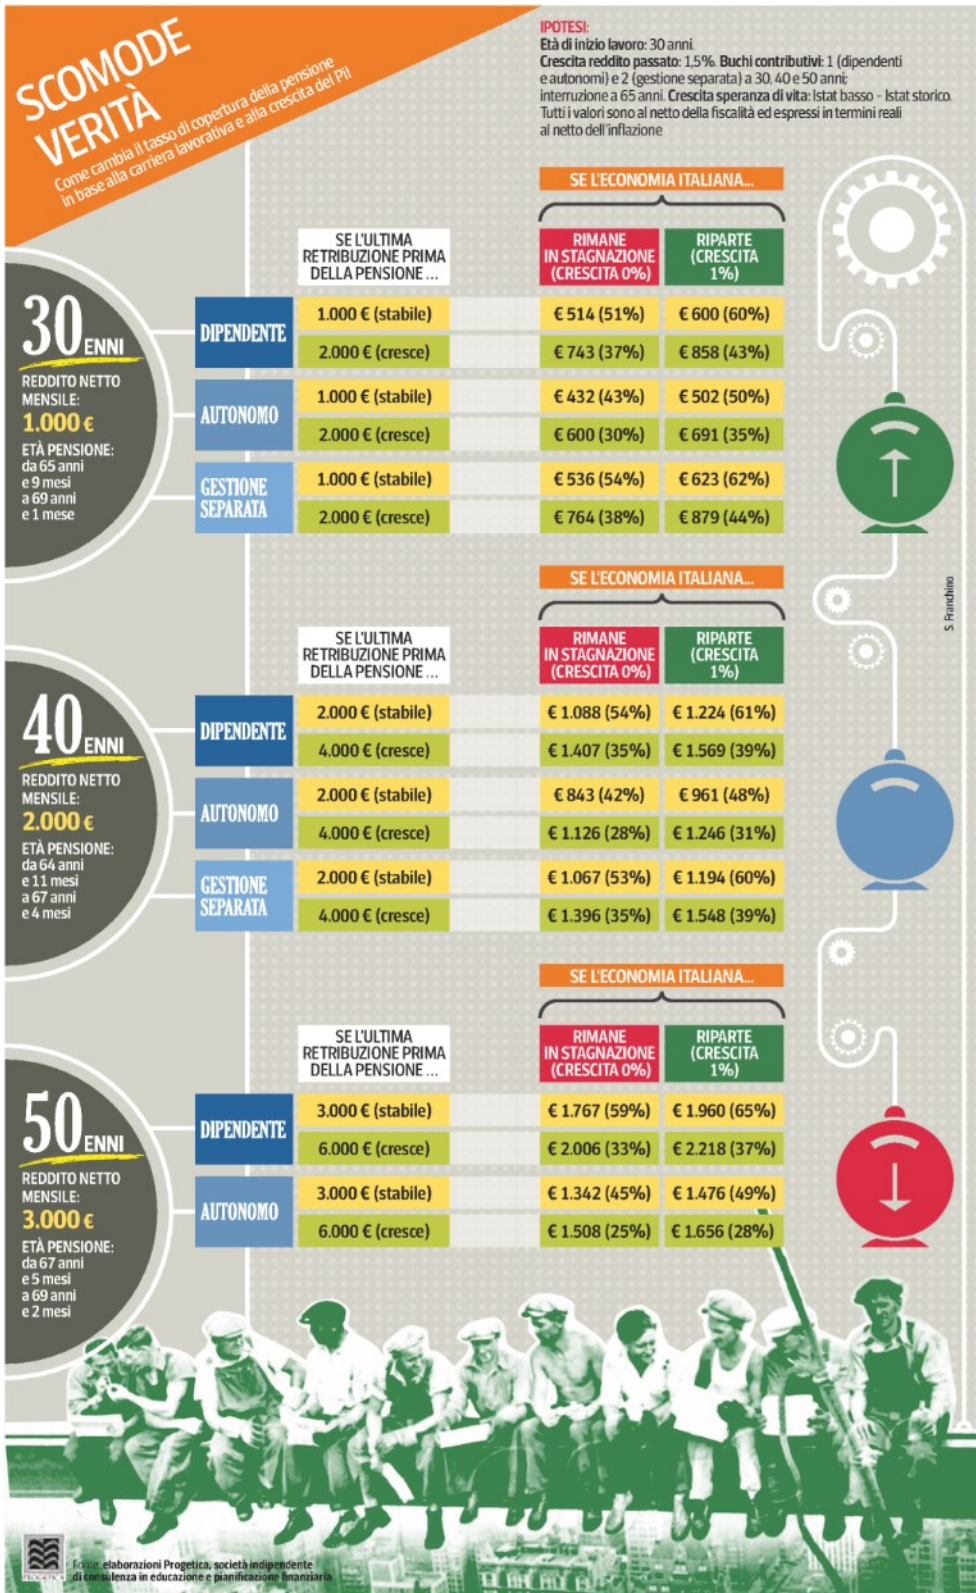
SCOMODE VERITÀ

Come cambia il tasso di copertura della pensione in base alla carriera lavorativa e alla crescita del Pil

IPOTESI:
Età di inizio lavoro: 30 anni.
Crescita reddito passato: 1,5%. Buchi contributivi: 1 (dipendenti e autonomi) e 2 (gestione separata) a 30, 40 e 50 anni; interruzione a 65 anni. Crescita speranza di vita: Istat basso - Istat storico. Tutti i valori sono al netto della fiscalità ed espressi in termini reali al netto dell'inflazione

30 ENNI
REDDITO NETTO MENSILE: 1.000 €
ETÀ PENSIONE: da 65 anni e 9 mesi a 69 anni e 1 mese

SE L'ECONOMIA ITALIANA...

| | SE L'ULTIMA RETRIBUZIONE PRIMA DELLA PENSIONE ... | RIMANE IN STAGNAZIONE (CRESCITA 0%) | RIPARTE (CRESCITA 1%) |
|---|---|---|---|
| DIPENDENTE | 1.000 € (stabile) | € 514 (51%) | € 600 (60%) |
| | 2.000 € (cresce) | € 743 (37%) | € 858 (43%) |
| AUTONOMO | 1.000 € (stabile) | € 432 (43%) | € 502 (50%) |
| | 2.000 € (cresce) | € 600 (30%) | € 691 (35%) |
| GESTIONE SEPARATA | 1.000 € (stabile) | € 536 (54%) | € 623 (62%) |
| | 2.000 € (cresce) | € 764 (38%) | € 879 (44%) |

40 ENNI
REDDITO NETTO MENSILE: 2.000 €
ETÀ PENSIONE: da 64 anni e 11 mesi a 67 anni e 4 mesi

SE L'ECONOMIA ITALIANA...

| | SE L'ULTIMA RETRIBUZIONE PRIMA DELLA PENSIONE ... | RIMANE IN STAGNAZIONE (CRESCITA 0%) | RIPARTE (CRESCITA 1%) |
|---|---|---|---|
| DIPENDENTE | 2.000 € (stabile) | € 1.088 (54%) | € 1.224 (61%) |
| | 4.000 € (cresce) | € 1.407 (35%) | € 1.569 (39%) |
| AUTONOMO | 2.000 € (stabile) | € 843 (42%) | € 961 (48%) |
| | 4.000 € (cresce) | € 1.126 (28%) | € 1.246 (31%) |
| GESTIONE SEPARATA | 2.000 € (stabile) | € 1.067 (53%) | € 1.194 (60%) |
| | 4.000 € (cresce) | € 1.396 (35%) | € 1.548 (39%) |

50 ENNI
REDDITO NETTO MENSILE: 3.000 €
ETÀ PENSIONE: da 67 anni e 5 mesi a 69 anni e 2 mesi

SE L'ECONOMIA ITALIANA...

| | SE L'ULTIMA RETRIBUZIONE PRIMA DELLA PENSIONE ... | RIMANE IN STAGNAZIONE (CRESCITA 0%) | RIPARTE (CRESCITA 1%) |
|---|---|---|---|
| DIPENDENTE | 3.000 € (stabile) | € 1.767 (59%) | € 1.960 (65%) |
| | 6.000 € (cresce) | € 2.006 (33%) | € 2.218 (37%) |
| AUTONOMO | 3.000 € (stabile) | € 1.342 (45%) | € 1.476 (49%) |
| | 6.000 € (cresce) | € 1.508 (25%) | € 1.656 (28%) |

S. Franchino

Fonte: elaborazioni Progetica, società indipendente di consulenza in educazione e pianificazione finanziaria